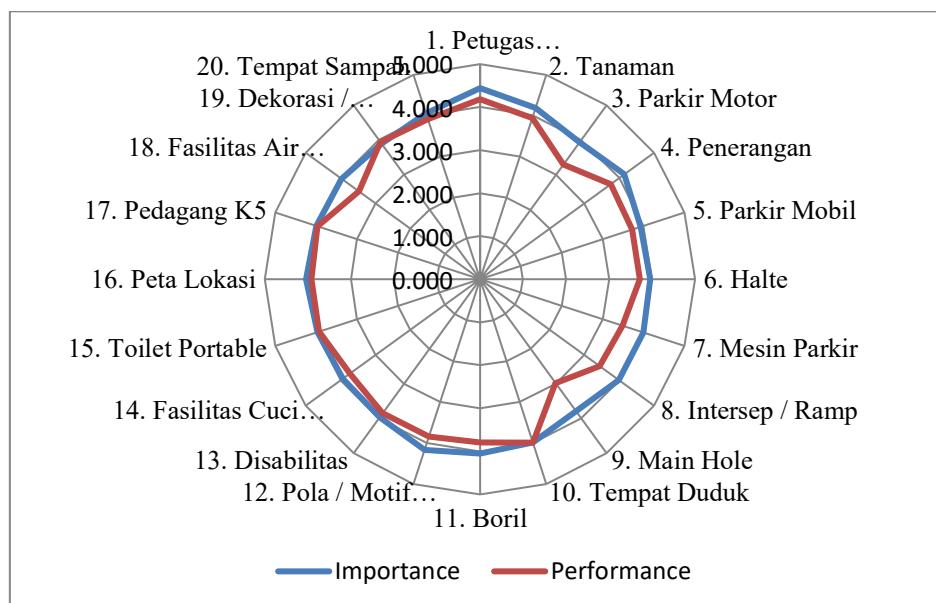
1. Petugas…
2. Tanaman
3. Parkir Motor
4. Penerangan
5. Parkir Mobil
6. Halte
7. Mesin Parkir
8. Intersep / Ramp
9. Main Hole
10. Tempat Duduk
11. Boril
12. Pola / Motif…
13. Disabilitas
14. Fasilitas Cuci…
15. Toilet Portable
16. Peta Lokasi
17. Pedagang K5
18. Fasilitas Air…
19. Dekorasi /…
20. Tempat Sampah

5.000
4.000
3.000
2.000
1.000
0.000

Importance
Performance